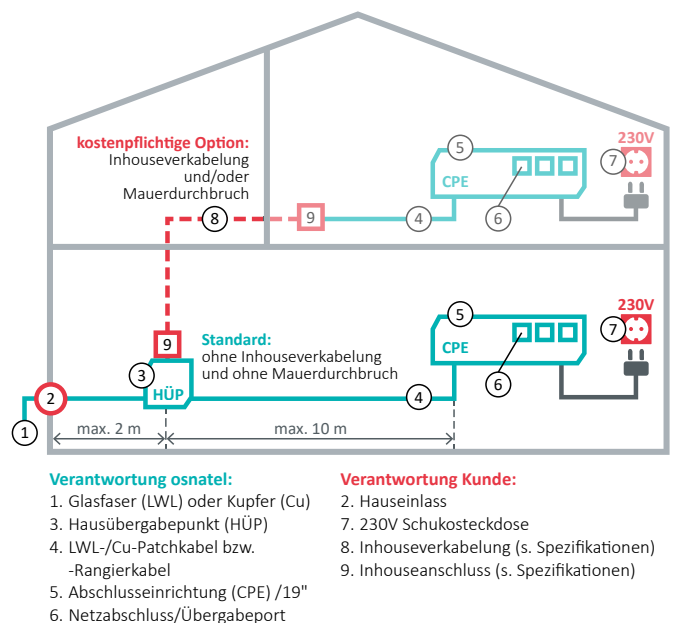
kostenpflichtige Option:
Inhouseverkabelung und/oder Mauerdurchbruch

5
CPE
6
7
230V
8
9
4

5
CPE
6
7
230V
9
Standard:
ohne Inhouseverkabelung und ohne Mauerdurchbruch
3
HÜP
2
4
1
max. 2 m
max. 10 m

Verantwortung osnatel:
1. Glasfaser (LWL) oder Kupfer (Cu)
3. Hausübergabepunkt (HÜP)
4. LWL-/Cu-Patchkabel bzw. -Rangierkabel
5. Abschlusseinrichtung (CPE) /19"
6. Netzabschluss/Übergabeport

Verantwortung Kunde:
2. Hauseinlass
7. 230V Schukosteckdose
8. Inhouseverkabelung (s. Spezifikationen)
9. Inhouseanschluss (s. Spezifikationen)